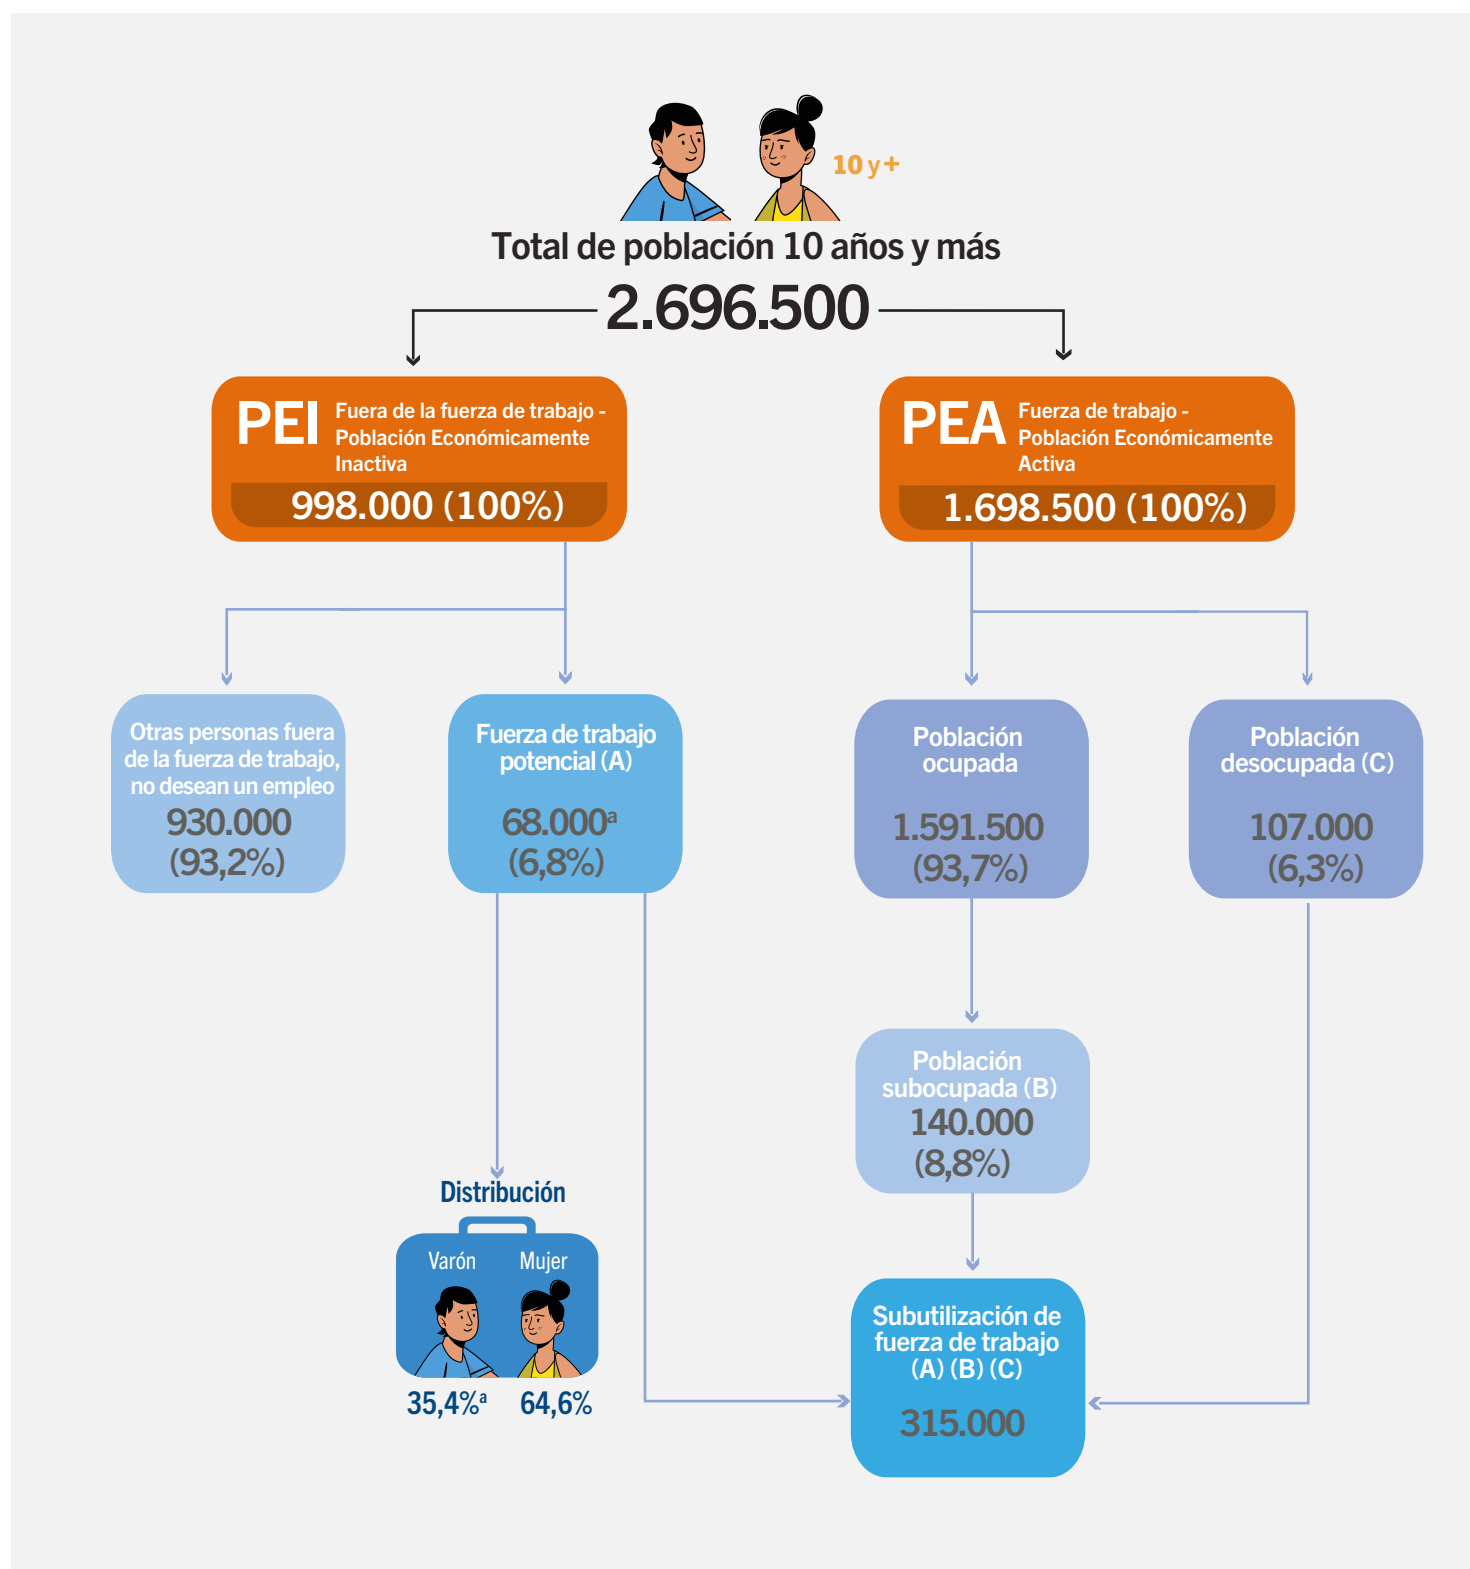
10 y+

Total de población 10 años y más

2.696.500

PEI Fuera de la fuerza de trabajo - Población Económicamente Inactiva

998.000 (100%)

PEA Fuerza de trabajo - Población Económicamente Activa

1.698.500 (100%)

Otras personas fuera de la fuerza de trabajo, no desean un empleo
930.000
(93,2%)

Fuerza de trabajo potencial (A)
68.000$^{a}$
(6,8%)

Población ocupada
1.591.500
(93,7%)

Población desocupada (C)
107.000
(6,3%)

Población subocupada (B)
140.000
(8,8%)

Distribución

Varón Mujer

35,4%$^{a}$ 64,6%

Subutilización de fuerza de trabajo (A) (B) (C)

315.000